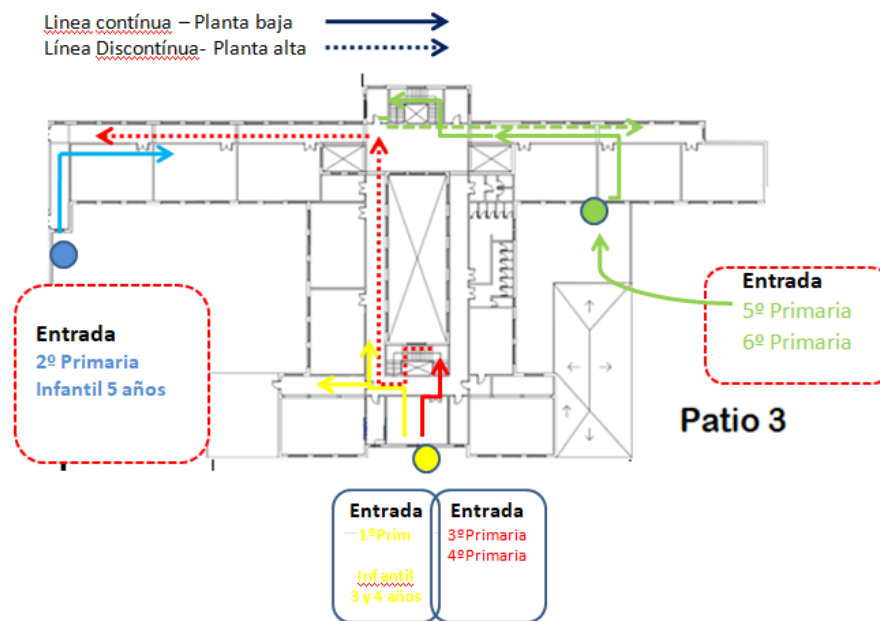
Linea contínua – Planta baja
Línea Discontínua- Planta alta

Entrada
2º Primaria
Infantil 5 años

Entrada
5º Primaria
6º Primaria

Patio 3

Entrada
1ºPrim

Infantil
3 y 4 años

Entrada
3ºPrimaria
4ºPrimaria